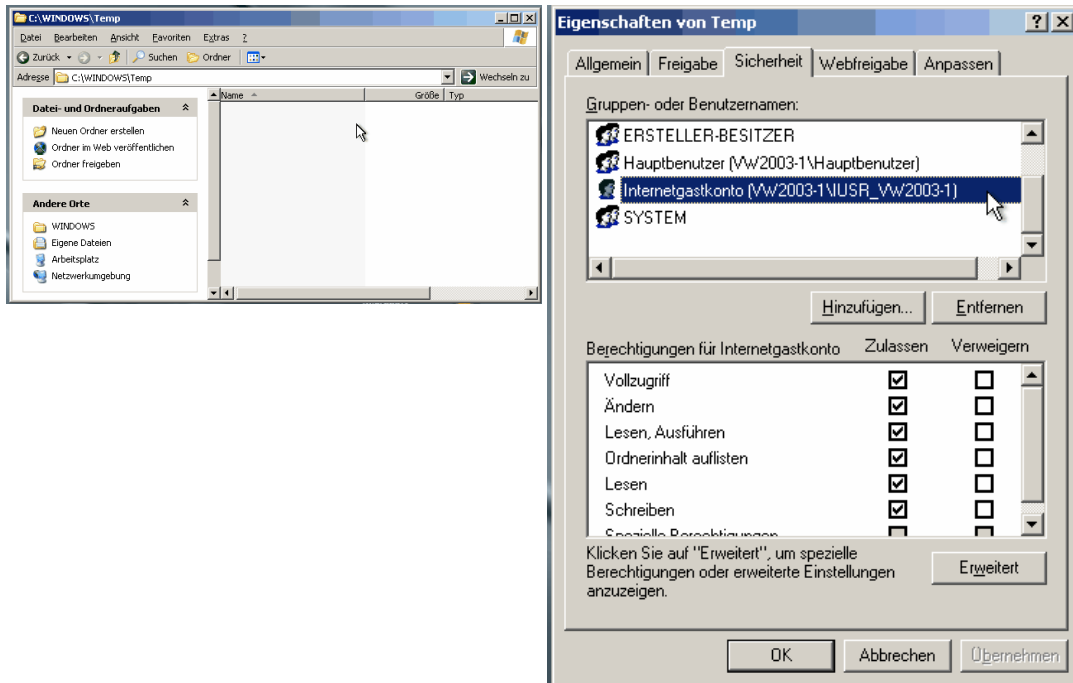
C:\WINDOWS\Temp

Datei Bearbeiten Ansicht Favoriten Extras ?

Zurück Suchen Ordner

Adresse C:\WINDOWS\Temp Wechseln zu

Datei- und Ordneraufgaben

Neuen Ordner erstellen
Ordner im Web veröffentlichen
Ordner freigeben

Andere Orte

WINDOWS
Eigene Dateien
Arbeitsplatz
Netzwerkumgebung

Name Größe Typ

Eigenschaften von Temp

Allgemein Freigabe Sicherheit Webfreigabe Anpassen

Gruppen- oder Benutzernamen:

ERSTELLER-BESITZER
Hauptbenutzer (VW2003-1\Hauptbenutzer)
Internetgastkonto (VW2003-1\IUSR_VW2003-1)
SYSTEM

Hinzufügen... Entfernen

Berechtigungen für Internetgastkonto Zulassen Verweigern

| | Zulassen | Verweigern |
|---|---|---|
| Vollzugriff | ☑ | ☐ |
| Ändern | ☑ | ☐ |
| Lesen, Ausführen | ☑ | ☐ |
| Ordnerinhalt auflisten | ☑ | ☐ |
| Lesen | ☑ | ☐ |
| Schreiben | ☑ | ☐ |
| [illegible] | ☐ | ☐ |

Klicken Sie auf "Erweitert", um spezielle Berechtigungen oder erweiterte Einstellungen anzuzeigen.

Erweitert

OK Abbrechen Übernehmen